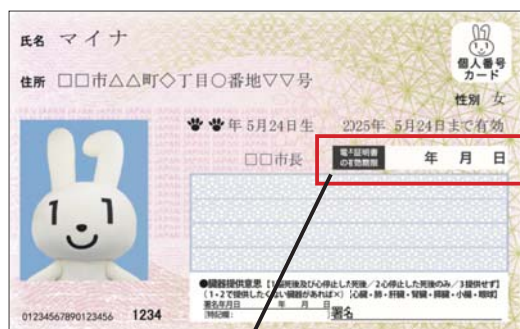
氏名 マイナ

住所 □□市△△町◇丁目○番地▽▽号

個人番号カード

性別 女

🐾🐾年 5月24日生 2025年 5月24日まで有効

□□市長

電子証明書の有効期限 年 月 日

●臓器提供意思 1.脳死後及び心停止した死後／2.心停止した死後のみ／3.提供せず
（1・2で提供したくない臓器があれば×）［心臓・肺・肝臓・腎臓・膵臓・小腸・眼球］
署名年月日 年 月 日 署名
[特記欄]

0123456789012345​6 1234